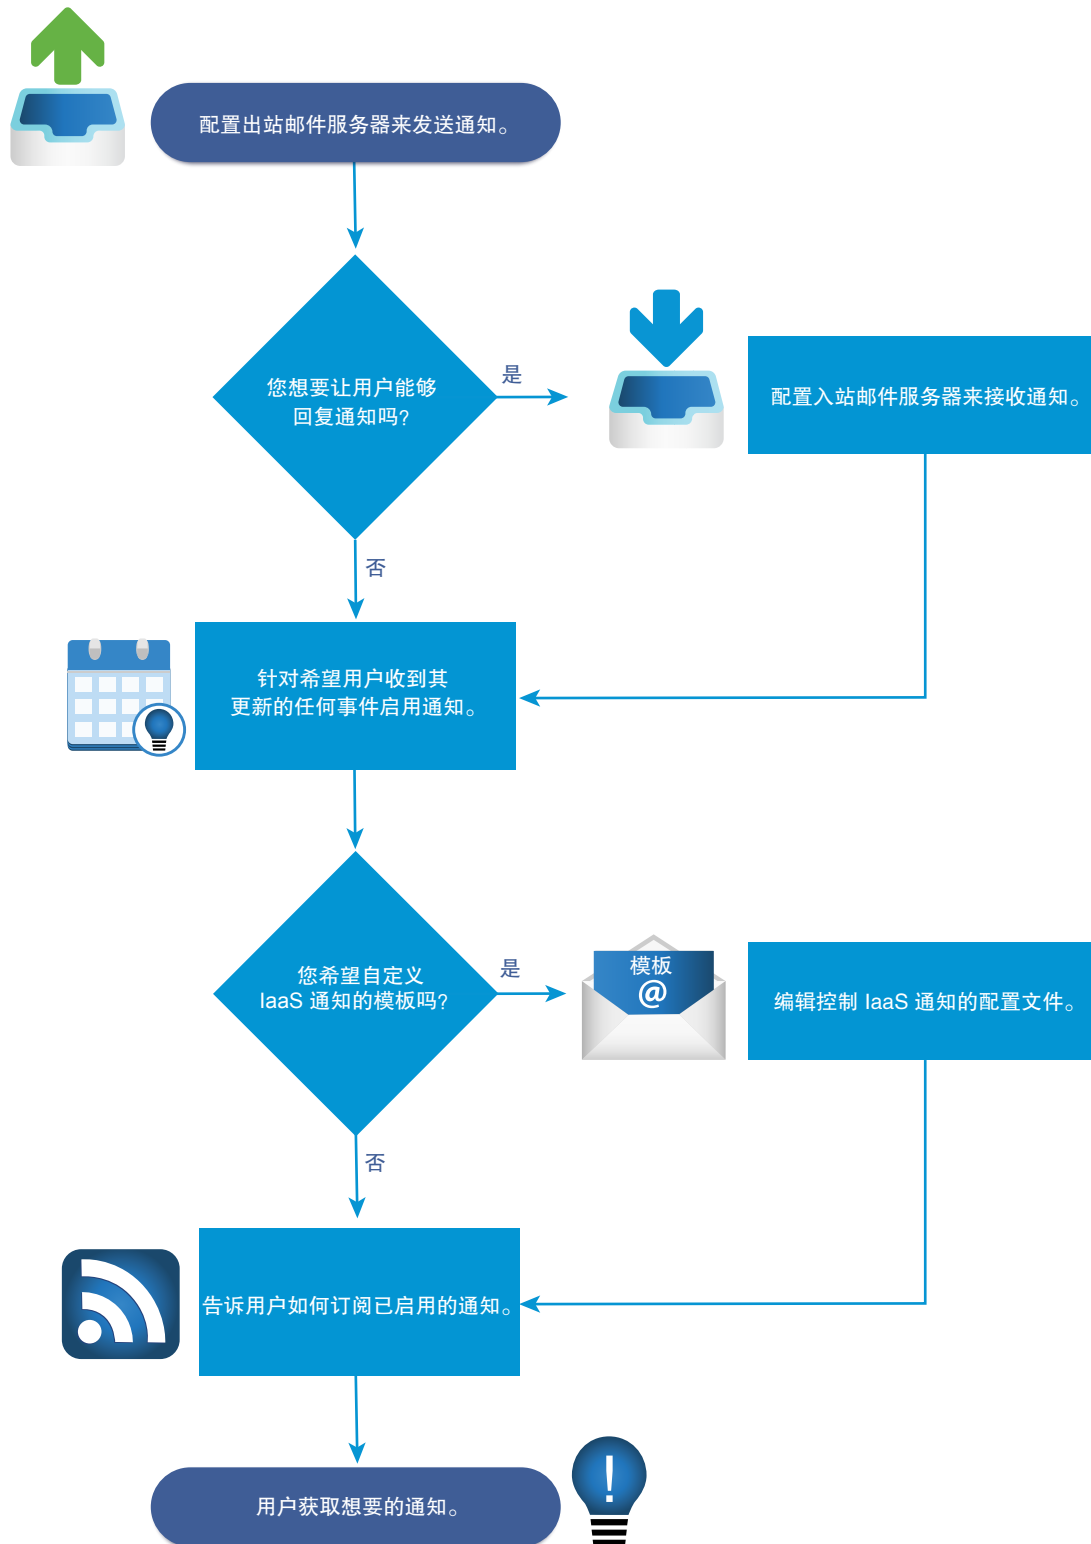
配置出站邮件服务器来发送通知。

您想要让用户能够回复通知吗?

是

配置入站邮件服务器来接收通知。

否

针对希望用户收到其更新的任何事件启用通知。

您希望自定义 IaaS 通知的模板吗?

是

模板
@

编辑控制 IaaS 通知的配置文件。

否

告诉用户如何订阅已启用的通知。

用户获取想要的通知。